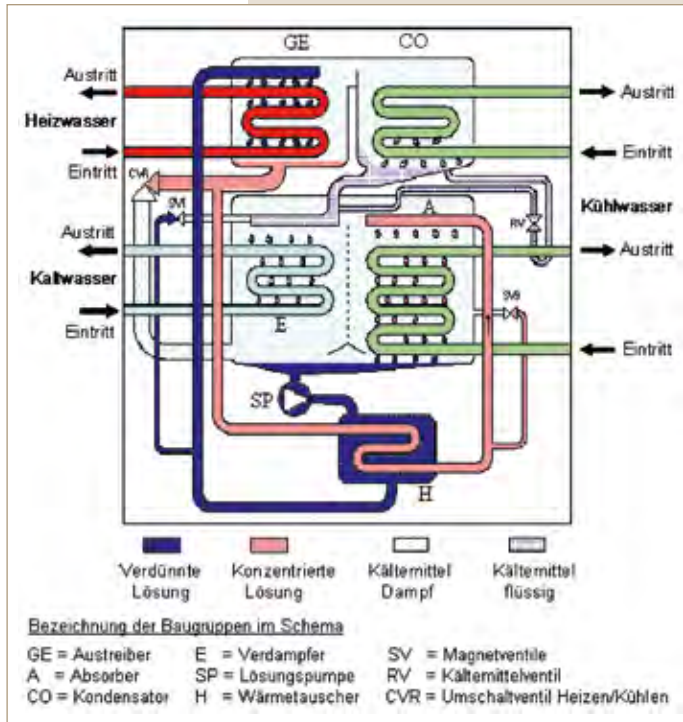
GE CO

Austritt

Heizwasser

Eintritt

CVR

SV

Austritt

Kaltwasser

Eintritt

E

A

RV

SV

Austritt

Eintritt

Kühlwasser

Austritt

Eintritt

SP

H

Verdünnte Lösung

Konzentrierte Lösung

Kältemittel Dampf

Kältemittel flüssig

Bezeichnung der Baugruppen im Schema

| | | |
|---|---|---|
| GE = Austreiber | E = Verdampfer | SV = Magnetventile |
| A = Absorber | SP = Lösungspumpe | RV = Kältemittelventil |
| CO = Kondensator | H = Wärmetauscher | CVR = Umschaltventil Heizen/Kühlen |